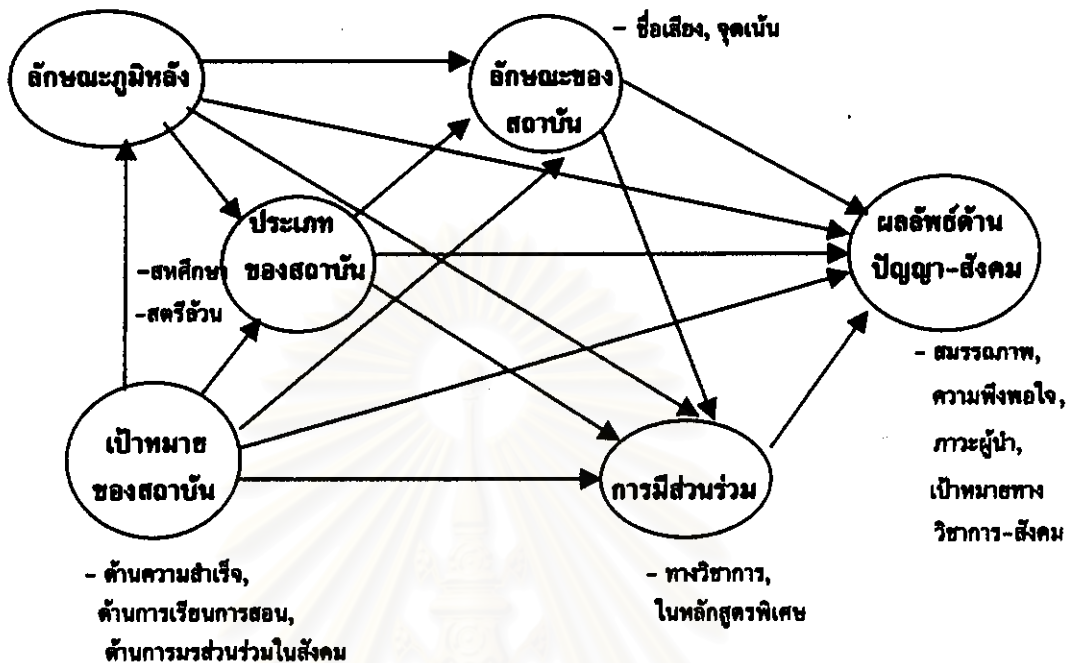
ลักษณะภูมิหลัง

- ชื่อเสียง, จุดเน้น

ลักษณะของสถาบัน

ประเภทของสถาบัน

-สหศึกษา
-สตรีล้วน

ผลลัพธ์ด้านปัญญา-สังคม

- สมรรถภาพ, ความพึงพอใจ, ภาวะผู้นำ, เป้าหมายทางวิชาการ-สังคม

เป้าหมายของสถาบัน

การมีส่วนร่วม

- ด้านความสำเร็จ, ด้านการเรียนการสอน, ด้านการมรส่วนร่วมในสังคม

- ทางวิชาการ, ในหลักสูตรพิเศษ